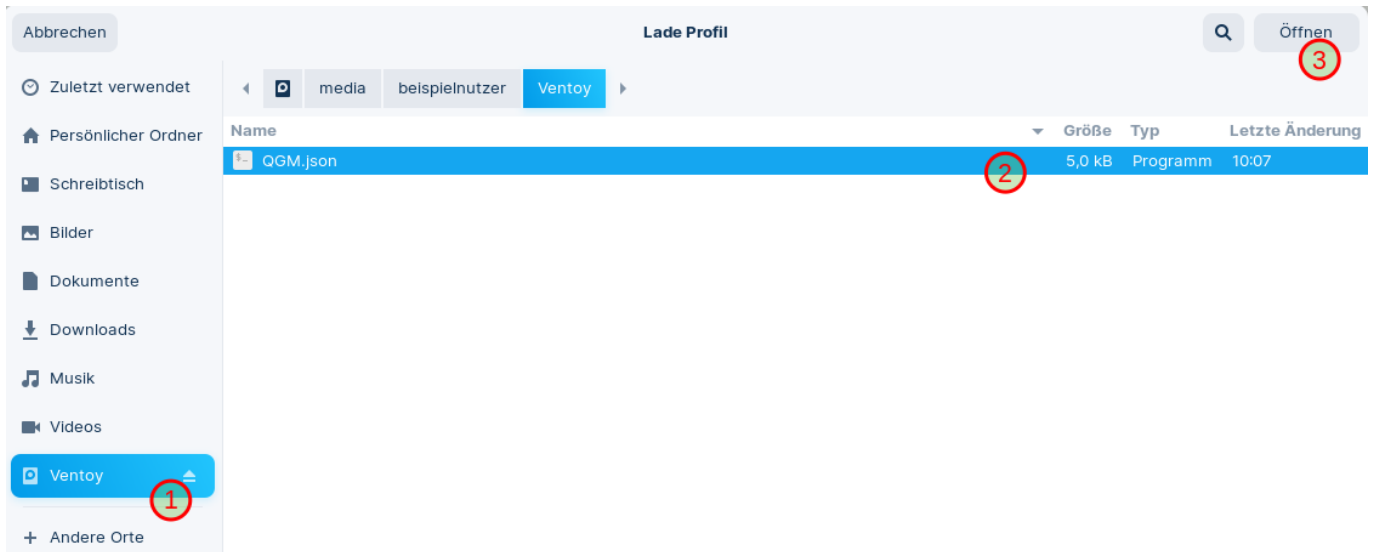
Abbrechen

Lade Profil

Öffnen

3

Zuletzt verwendet

Persönlicher Ordner

Schreibtisch

Bilder

Dokumente

Downloads

Musik

Videos

Ventoy

1

+ Andere Orte

media

beispielnutzer

Ventoy

| Name | Größe | Typ | Letzte Änderung |
|---|---|---|---|
| QGM.json | 5,0 kB | Programm | 10:07 |

2